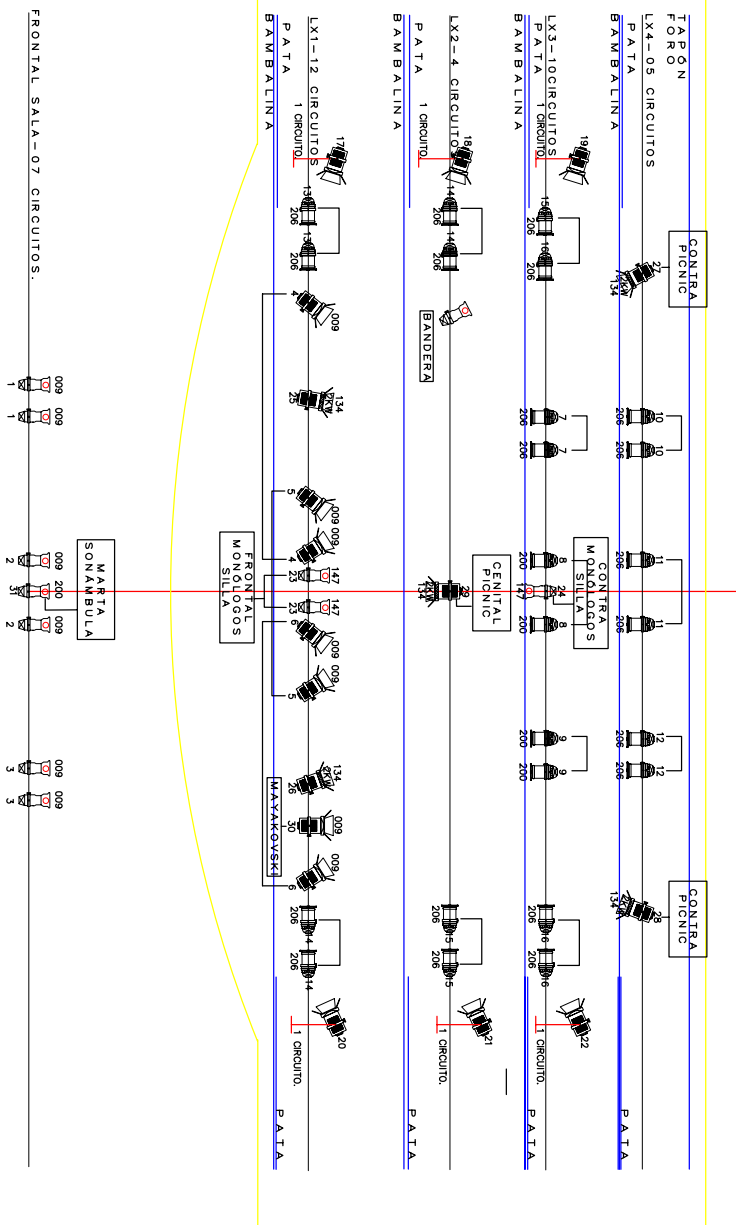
TAPÓN
FORO
LX4-05 CIRCUITOS
PATA
BAMBALINA
LX3-10CIRCUITOS
PATA
1 CIRCUITO.
BAMBALINA
LX2-4 CIRCUITOS
PATA
1 CIRCUITO.
BAMBALINA
LX1-12 CIRCUITOS
PATA
1 CIRCUITO.
BAMBALINA
FRONTAL SALA-07 CIRCUITOS.

CONTRA PICNIC
27
2KW
134
19
15
206
16
206
18
14
206
14
206
17
13
206
13
206
4
009
BANDERA
10
206
10
206
7
206
7
206
134
2KW
25
009
1
009
1
5
009
009
4
23
147
23
147
6
009
009
5
FRONTAL MONÓLOGOS SILLA
11
206
11
206
CONTRA MONÓLOGOS SILLA
8
200
24
147
8
200
CENITAL PICNIC
29
2KW
134
MARTA SONÁMBULA
2
009
31
200
2
009
12
206
12
206
9
200
9
200
134
2KW
26
30
009
009
6
MAYAKOVSKI
3
009
3
009
CONTRA PICNIC
28
2KW
134
206
16
206
16
22
1 CIRCUITO.
206
15
206
15
21
1 CIRCUITO.
206
14
206
14
20
1 CIRCUITO.
PATA
PATA
PATA
PATA